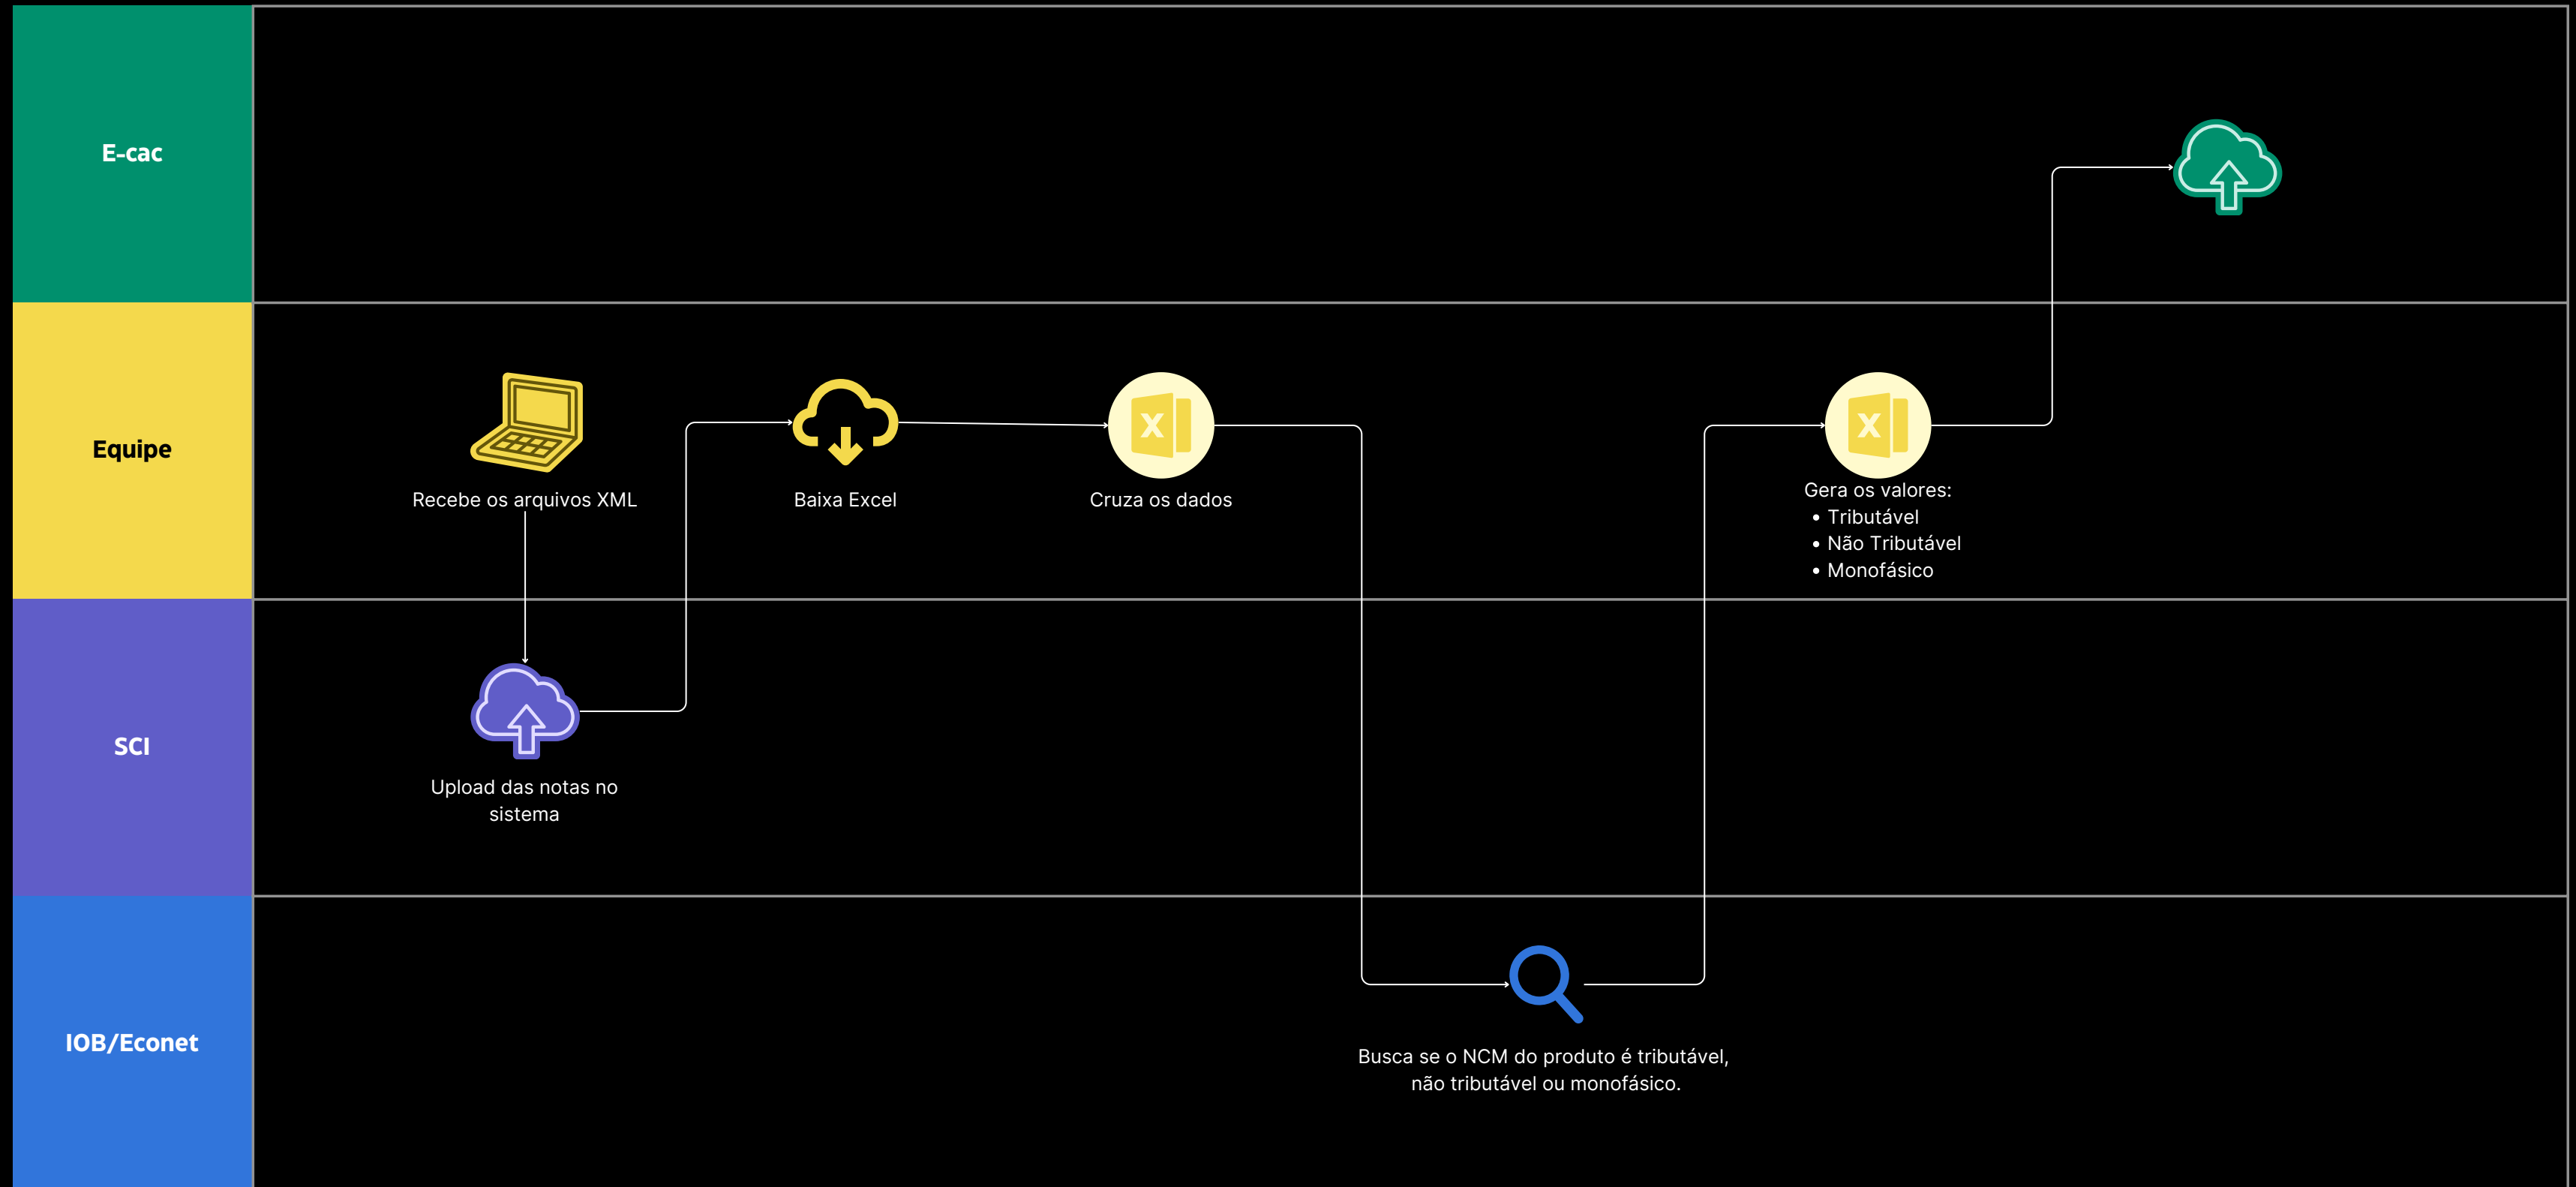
E-cac

Equipe

Recebe os arquivos XML

Baixa Excel

X

Cruza os dados

X

Gera os valores:
• Tributável
• Não Tributável
• Monofásico

SCI

Upload das notas no sistema

IOB/Econet

Busca se o NCM do produto é tributável, não tributável ou monofásico.